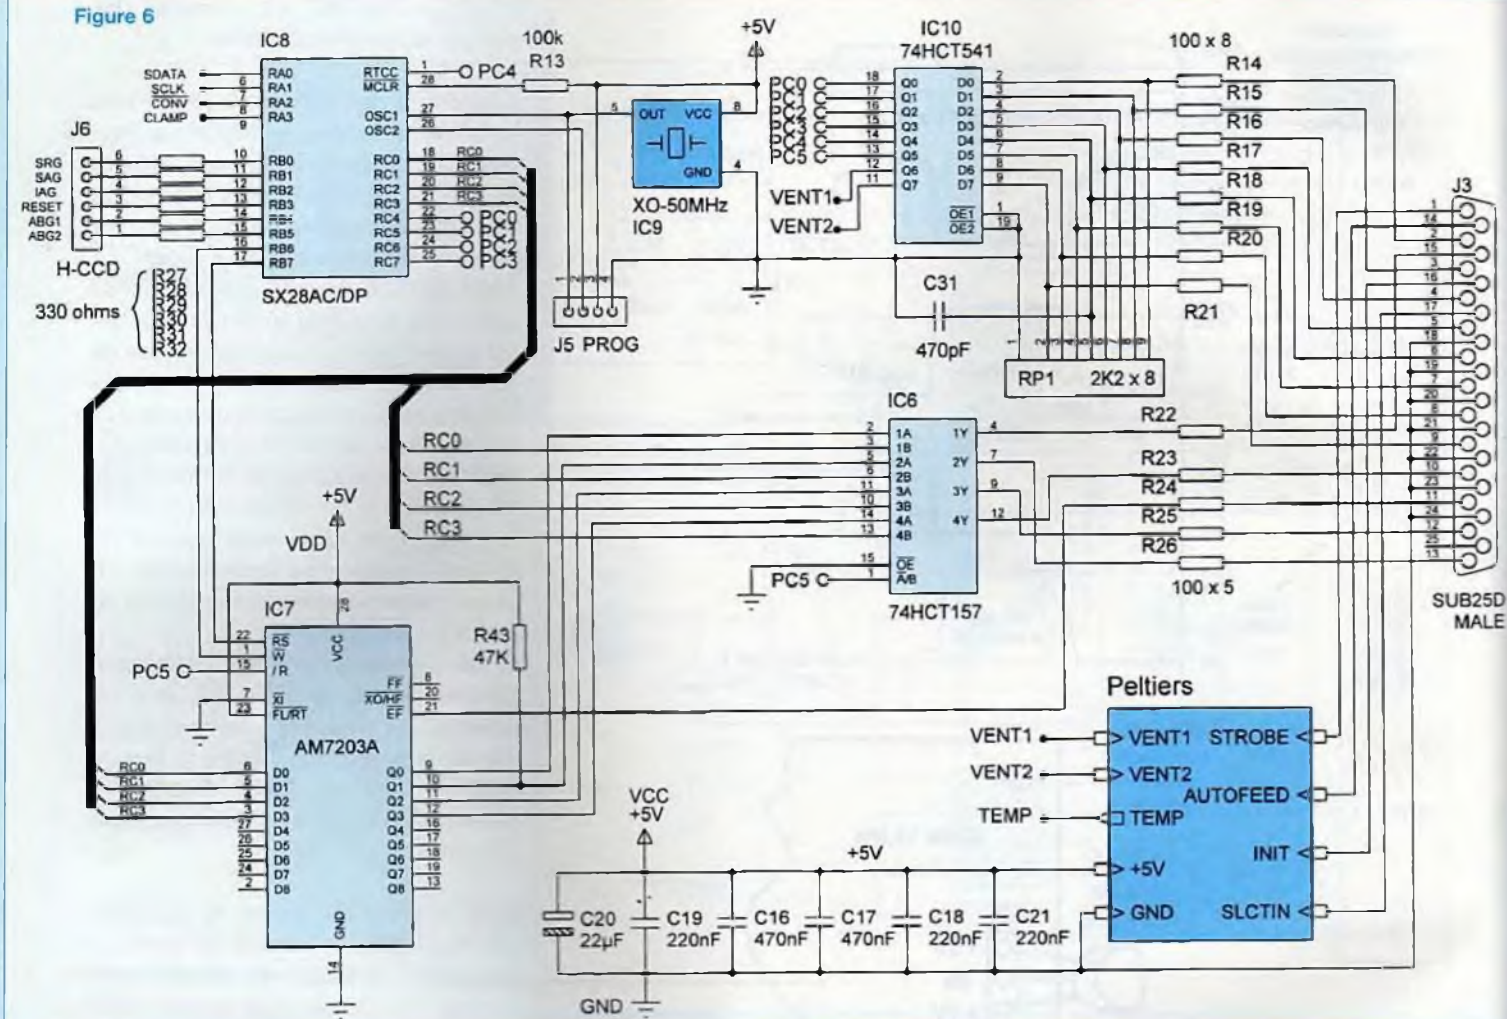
Figure 6

IC8
SDATA
SCLK
CONV
CLAMP
RA0
RA1
RA2
RA3
RTCC
MCLR
OSC1
OSC2
1
28
6
7
8
9
27
26
PC4
100k
R13
J6
SRG
SAG
IAG
RESET
ABG1
ABG2
6
5
4
3
2
1
10
11
12
13
14
15
16
17
RB0
RB1
RB2
RB3
RB4
RB5
RB6
RB7
RC0
RC1
RC2
RC3
RC4
RC5
RC6
RC7
18
19
20
21
22
23
24
25
RC0
RC1
RC2
RC3
PC0
PC1
PC2
PC3
H-CCD
330 ohms
R27
R28
R29
R30
R31
R32
SX28AC/DP

+5V
5
OUT
VCC
8
GND
4
XO-50MHz
IC9
J5 PROG

IC10
74HCT541
PC0
PC1
PC2
PC3
PC4
PC5
18
17
16
15
14
13
12
11
Q0
Q1
Q2
Q3
Q4
Q5
Q6
Q7
D0
D1
D2
D3
D4
D5
D6
D7
2
3
4
5
6
7
8
9
OE1
OE2
1
19
VENT1
VENT2
C31
470pF
RP1
2K2 x 8

100 x 8
R14
R15
R16
R17
R18
R19
R20
R21
J3
1
14
2
15
3
16
4
17
5
18
6
19
7
20
8
21
9
22
10
23
11
24
12
25
13
SUB25D
MALE

IC6
RC0
RC1
RC2
RC3
2
3
5
6
11
10
14
13
1A
1B
2A
2B
3A
3B
4A
4B
1Y
2Y
3Y
4Y
4
7
9
12
15
1
OE
A/B
PC5
74HCT157
R22
R23
R24
R25
R26
100 x 5

+5V
VDD
IC7
28
VCC
22
21
15
7
23
RS
W
/R
XI
FL/RT
PC5
R43
47K
FF
XO/HF
EF
8
20
21
AM7203A
RC0
RC1
RC2
RC3
6
5
4
3
27
26
25
24
D0
D1
D2
D3
D4
D5
D6
D7
D8
Q0
Q1
Q2
Q3
Q4
Q5
Q6
Q7
Q8
9
10
11
12
16
17
18
19
13
GND
14

Peltiers
VENT1
VENT2
TEMP
VENT1
VENT2
TEMP
+5V
GND
STROBE
AUTOFEED
INIT
SLCTIN

VCC
+5V
+5V
C20
22µF
C19
220nF
C16
470nF
C17
470nF
C18
220nF
C21
220nF
GND